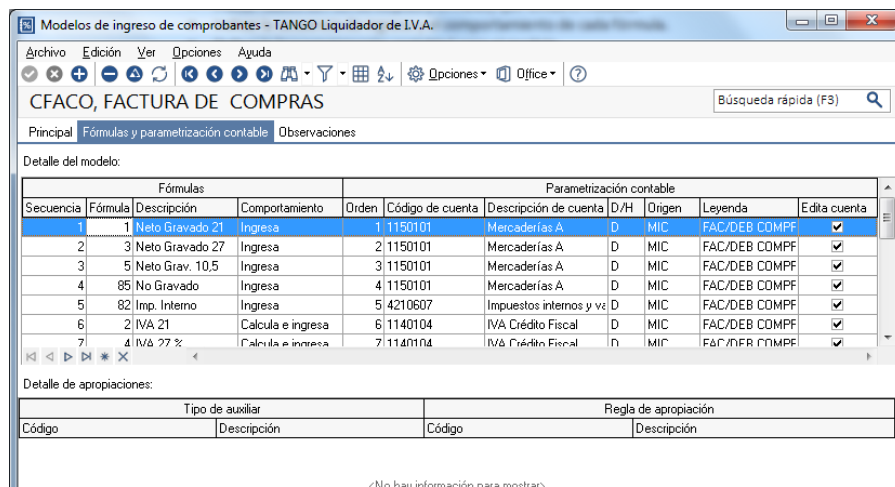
Modelos de ingreso de comprobantes - TANGO Liquidador de I.V.A.

Archivo Edición Ver Opciones Ayuda

Opciones Office

CFACO, FACTURA DE COMPRAS

Búsqueda rápida (F3)

Principal Fórmulas y parametrización contable Observaciones

Detalle del modelo:

| Fórmulas | | | | Parametrización contable | | | | | | |
|---|---|---|---|---|---|---|---|---|---|---|
| Secuencia | Fórmula | Descripción | Comportamiento | Orden | Código de cuenta | Descripción de cuenta | D/H | Origen | Leyenda | Edita cuenta |
| 1 | 1 | Neto Gravado 21 | Ingresa | 1 | 1150101 | Mercaderías A | D | MIC | FAC/DEB COMPF | ✔ |
| 2 | 3 | Neto Gravado 27 | Ingresa | 2 | 1150101 | Mercaderías A | D | MIC | FAC/DEB COMPF | ✔ |
| 3 | 5 | Neto Grav. 10,5 | Ingresa | 3 | 1150101 | Mercaderías A | D | MIC | FAC/DEB COMPF | ✔ |
| 4 | 85 | No Gravado | Ingresa | 4 | 1150101 | Mercaderías A | D | MIC | FAC/DEB COMPF | ✔ |
| 5 | 82 | Imp. Interno | Ingresa | 5 | 4210607 | Impuestos internos y va | D | MIC | FAC/DEB COMPF | ✔ |
| 6 | 2 | IVA 21 | Calcula e ingresa | 6 | 1140104 | IVA Crédito Fiscal | D | MIC | FAC/DEB COMPF | ✔ |
| 7 | 4 | IVA 27 % | Calcula e ingresa | 7 | 1140104 | IVA Crédito Fiscal | D | MIC | FAC/DEB COMPF | ✔ |

Detalle de apropiaciones:

| Tipo de auxiliar | | Regla de apropiación | |
|---|---|---|---|
| Código | Descripción | Código | Descripción |

<No hay información para mostrar>